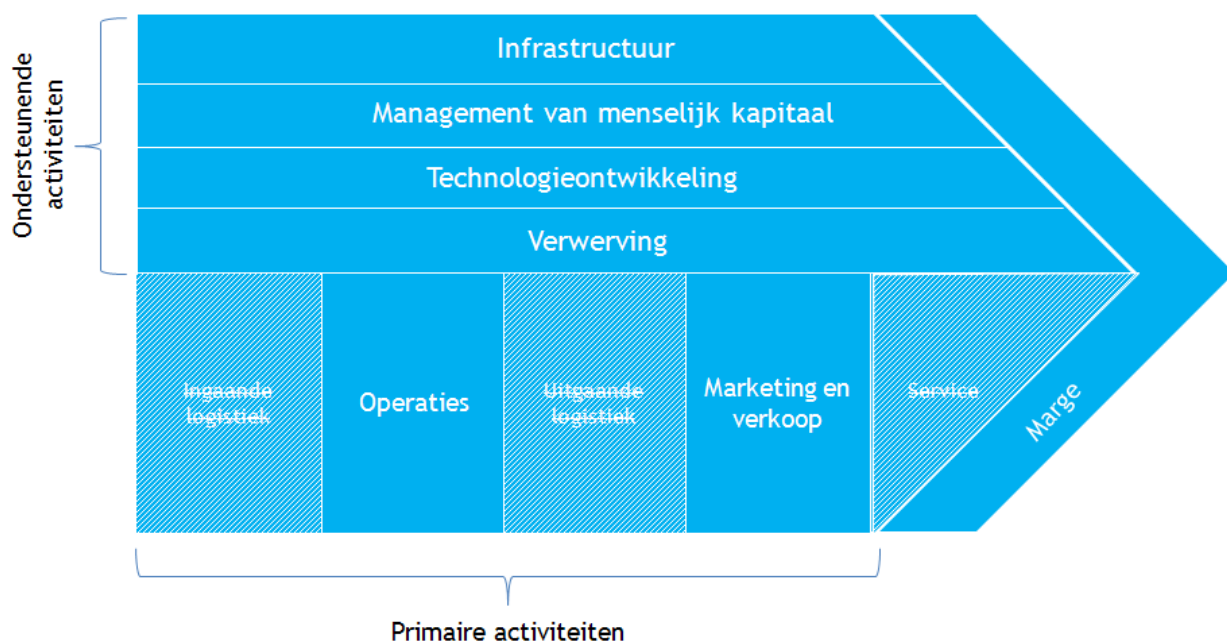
Ondersteunende activiteiten

Infrastructuur

Management van menselijk kapitaal

Technologieontwikkeling

Verwerving

Ingaande logistiek

Operaties

Uitgaande logistiek

Marketing en verkoop

Service

Marge

Primaire activiteiten